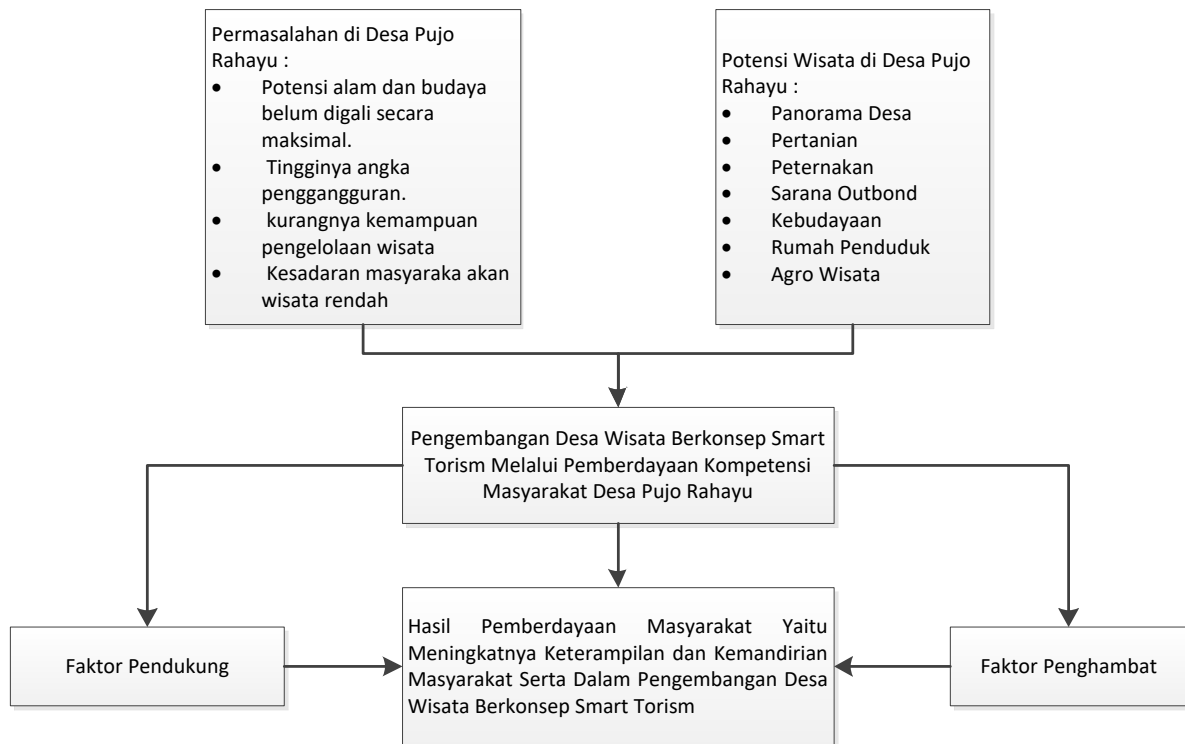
Permasalahan di Desa Pujo Rahayu :

- Potensi alam dan budaya belum digali secara maksimal.
- Tingginya angka pengganggguran.
- kurangnya kemampuan pengelolaan wisata
- Kesadaran masyaraka akan wisata rendah

Potensi Wisata di Desa Pujo Rahayu :

- Panorama Desa
- Pertanian
- Peternakan
- Sarana Outbond
- Kebudayaan
- Rumah Penduduk
- Agro Wisata

Pengembangan Desa Wisata Berkonsep Smart Torism Melalui Pemberdayaan Kompetensi Masyarakat Desa Pujo Rahayu

Faktor Pendukung

Hasil Pemberdayaan Masyarakat Yaitu Meningkatnya Keterampilan dan Kemandirian Masyarakat Serta Dalam Pengembangan Desa Wisata Berkonsep Smart Torism

Faktor Penghambat